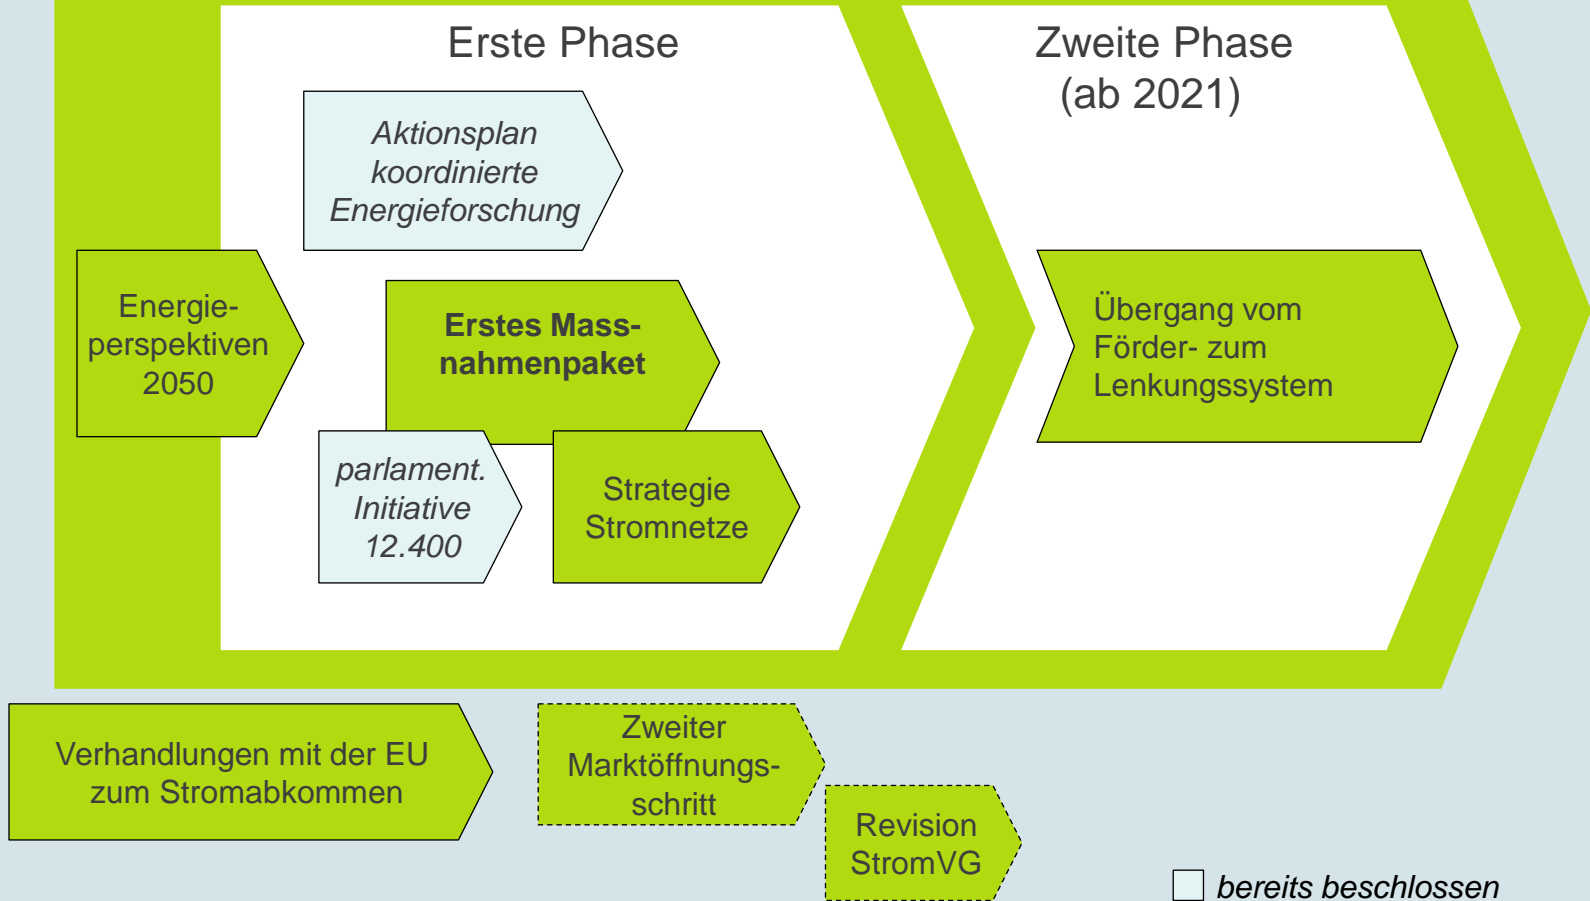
Erste Phase

Zweite Phase (ab 2021)

Aktionsplan koordinierte Energieforschung

Energieperspektiven 2050

Erstes Massnahmenpaket

Übergang vom Förder- zum Lenkungssystem

parlament. Initiative 12.400

Strategie Stromnetze

Verhandlungen mit der EU zum Stromabkommen

Zweiter Marktöffnungsschritt

Revision StromVG

bereits beschlossen